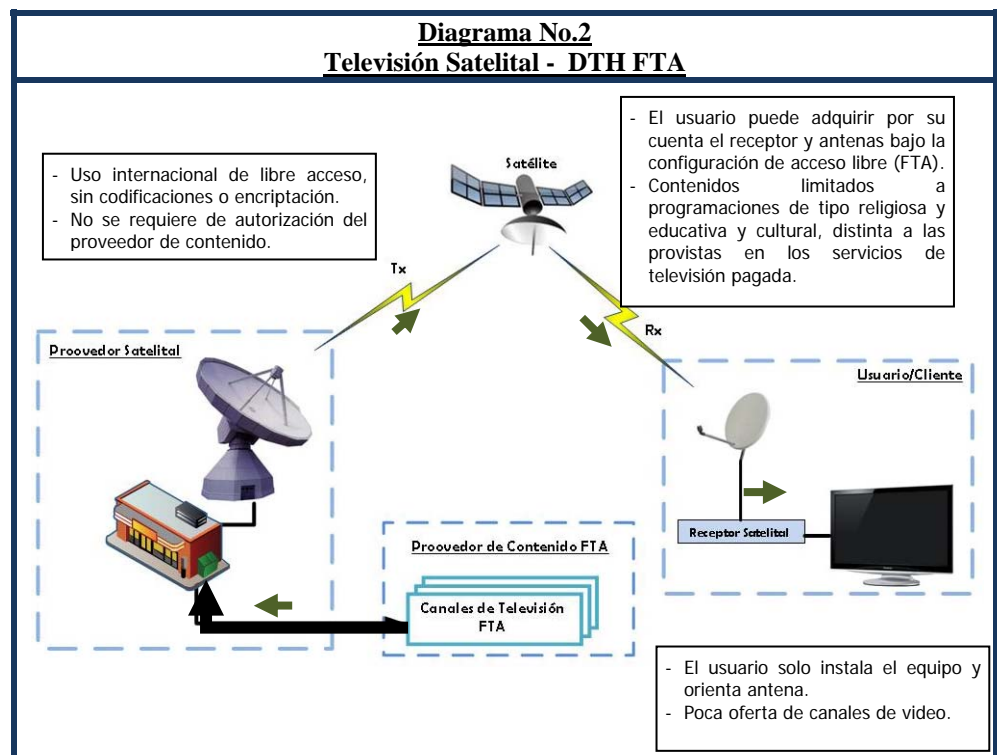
**Diagrama No.2**
**Televisión Satelital - DTH FTA**

- Uso internacional de libre acceso, sin codificaciones o encriptación.
- No se requiere de autorización del proveedor de contenido.

Satélite

- El usuario puede adquirir por su cuenta el receptor y antenas bajo la configuración de acceso libre (FTA).
- Contenidos limitados a programaciones de tipo religiosa y educativa y cultural, distinta a las provistas en los servicios de televisión pagada.

Tx

Rx

Proovedor Satelital

Usuario/Cliente

Receptor Satelital

Proovedor de Contenido FTA

Canales de Televisión FTA

- El usuario solo instala el equipo y orienta antena.
- Poca oferta de canales de video.